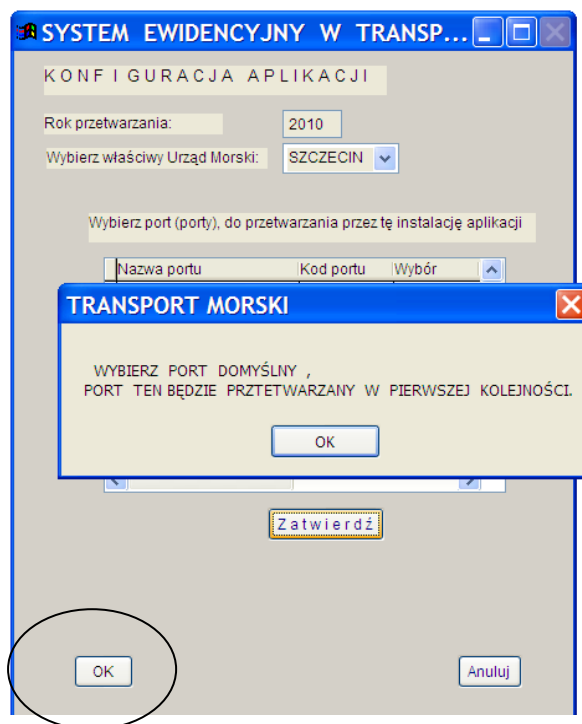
SYSTEM EWIDENCYJNY W TRANSP...

K O N F I G U R A C J A A P L I K A C J I

Rok przetwarzania: 2010

Wybierz właściwy Urząd Morski: SZCZECIN

Wybierz port (porty), do przetwarzania przez tę instalację aplikacji

| Nazwa portu | Kod portu | Wybór |
|---|---|---|

TRANSPORT MORSKI

WYBIERZ PORT DOMYŚLNY ,
PORT TEN BĘDZIE PRZTETWARZANY W PIERWSZEJ KOLEJNOŚCI.

OK

Z a t w i e r d ź

OK

Anuluj